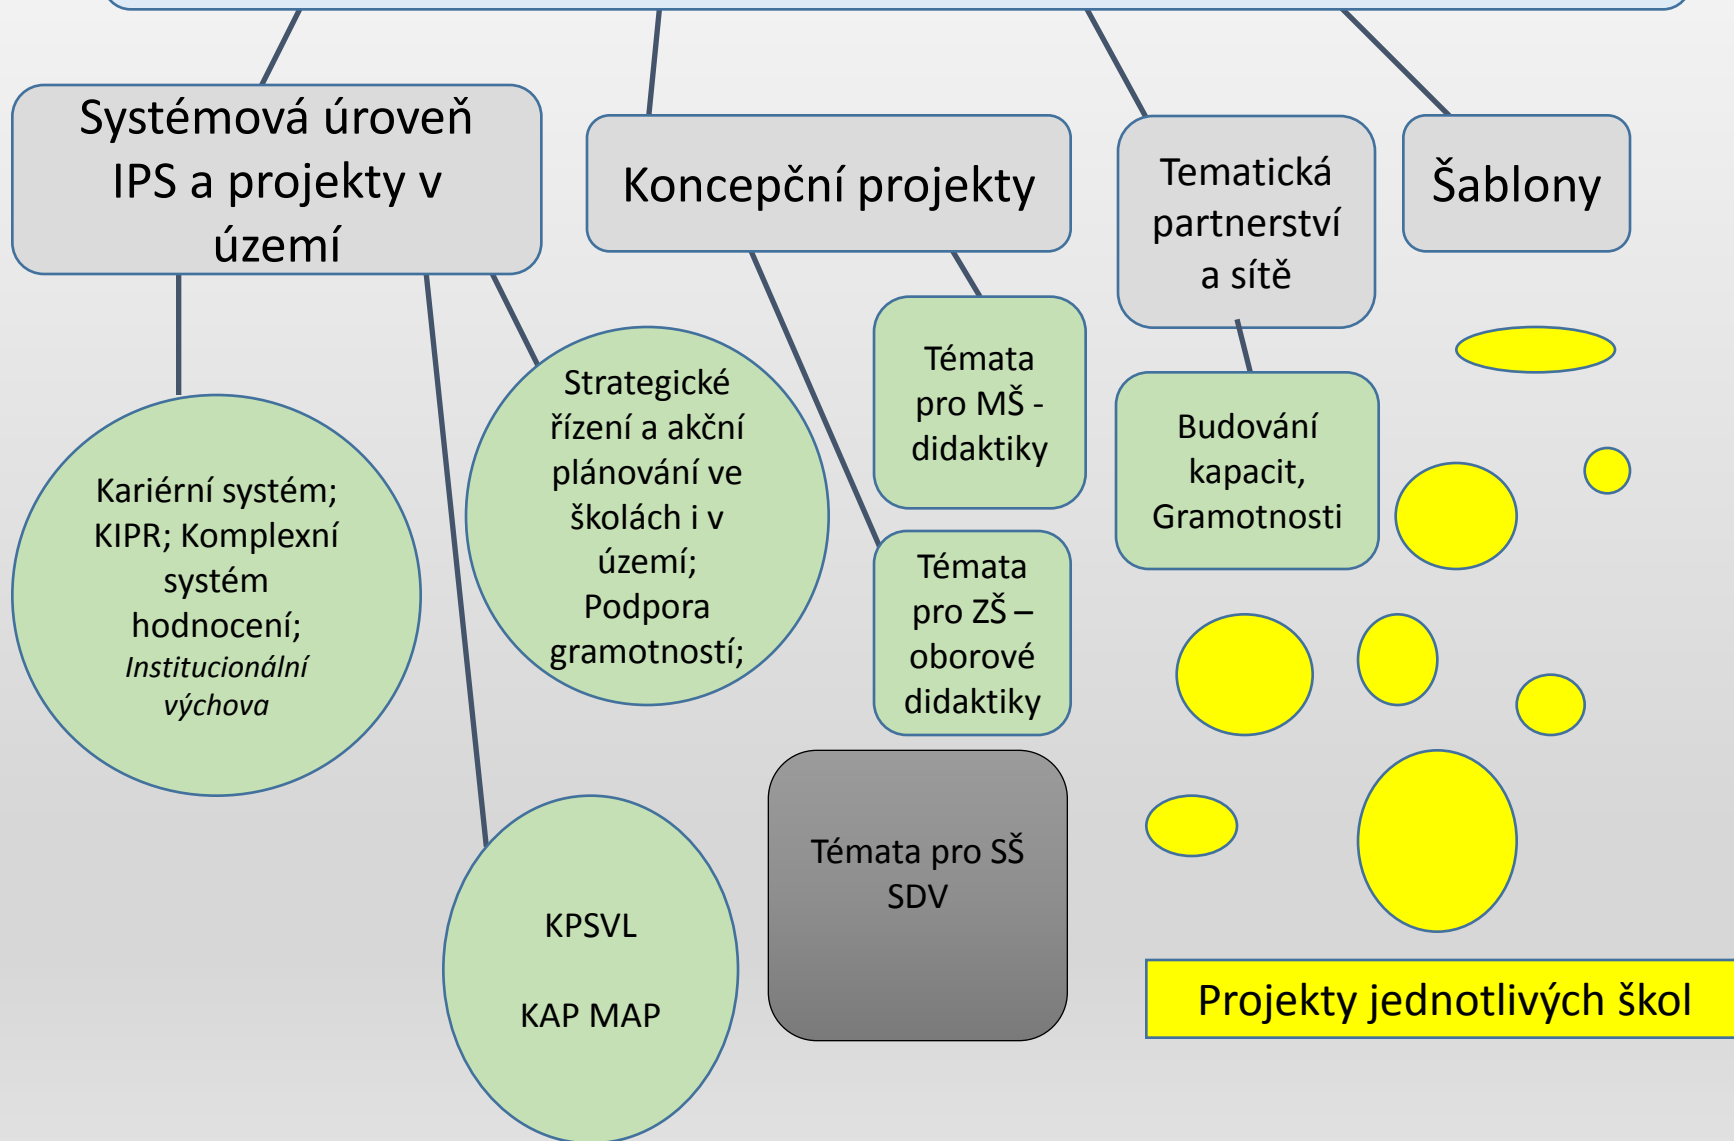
Systémová úroveň IPS a projekty v území

Koncepční projekty

Tematická partnerství a sítě

Šablony

Kariérní systém; KIPR; Komplexní systém hodnocení; *Institucionální výchova*

Strategické řízení a akční plánování ve školách i v území; Podpora gramotností;

Témata pro MŠ - didaktiky

Budování kapacit, Gramotnosti

Témata pro ZŠ – oborové didaktiky

Témata pro SŠ SDV

KPSVL

KAP MAP

Projekty jednotlivých škol